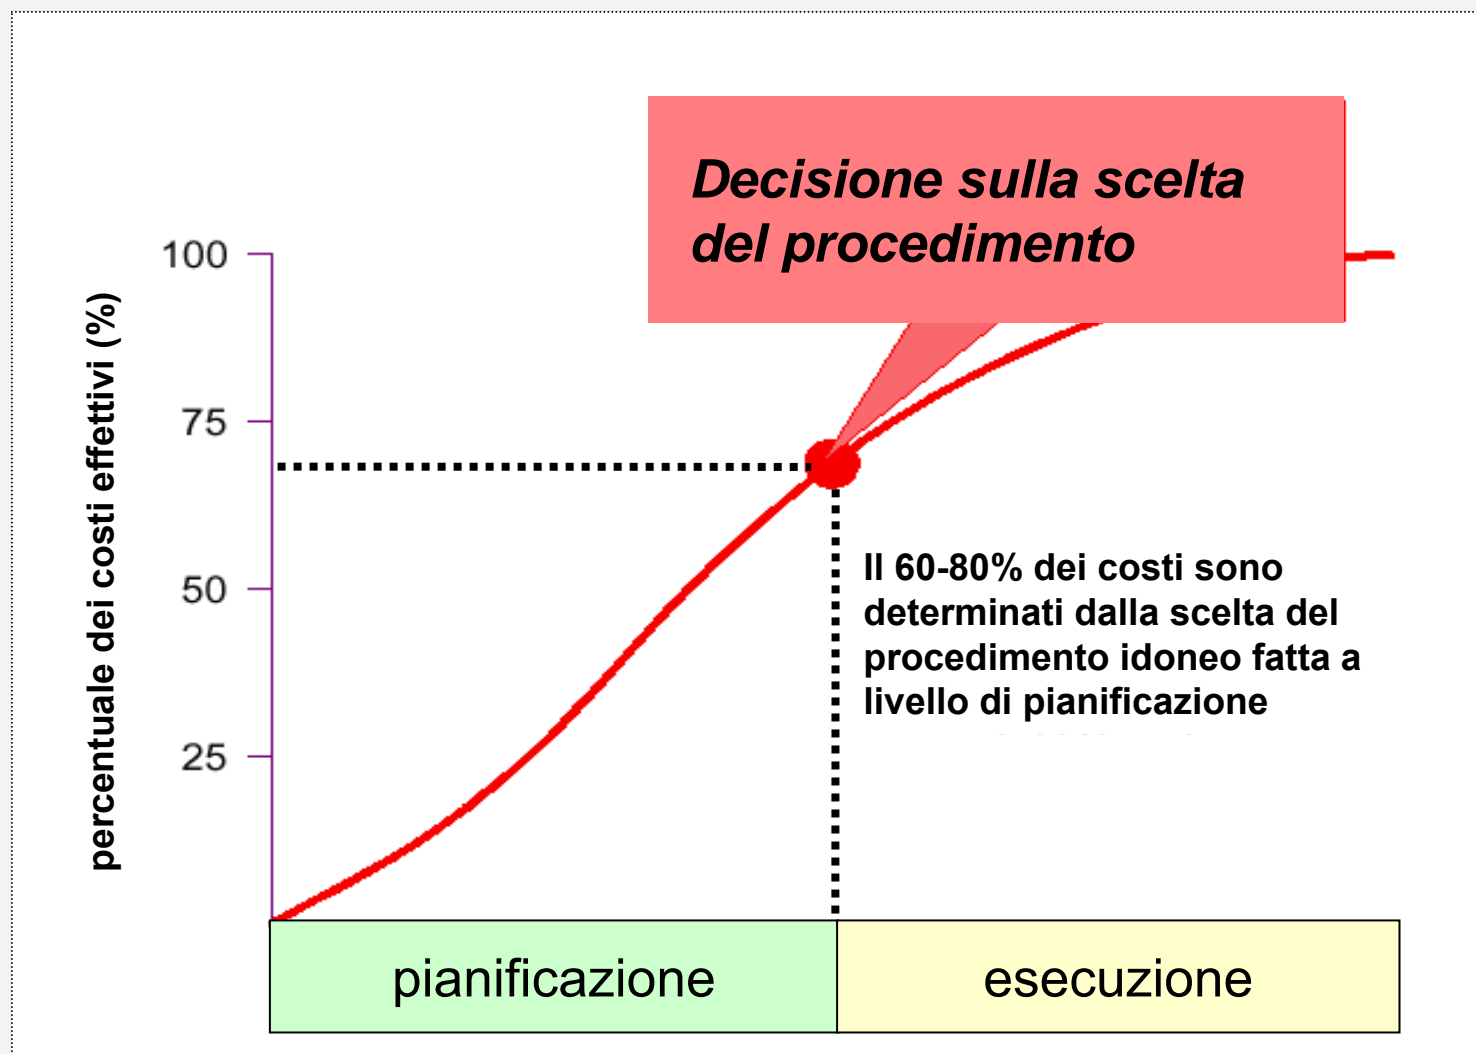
Decisione sulla scelta del procedimento

100

75

50

25

percentuale dei costi effettivi (%)

Il 60-80% dei costi sono determinati dalla scelta del procedimento idoneo fatta a livello di pianificazione

pianificazione

esecuzione